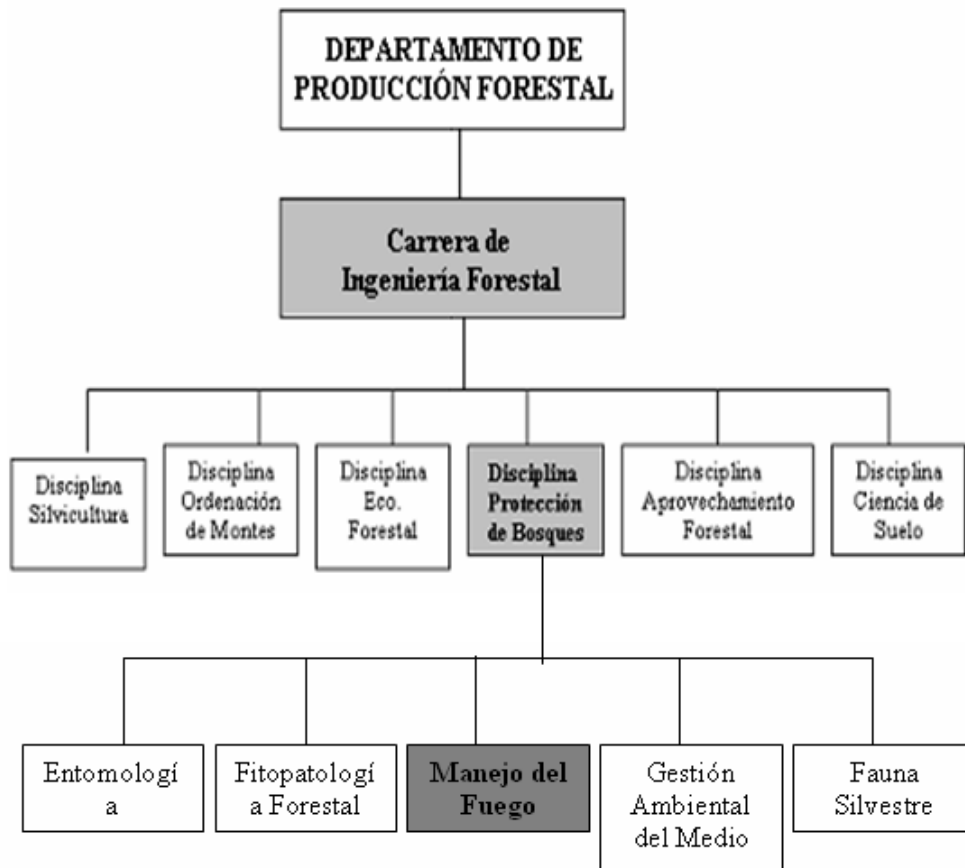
DEPARTAMENTO DE PRODUCCIÓN FORESTAL

Carrera de Ingeniería Forestal

Disciplina Silvicultura

Disciplina Ordenación de Montes

Disciplina Eco. Forestal

Disciplina Protección de Bosques

Disciplina Aprovechamiento Forestal

Disciplina Ciencia de Suelo

Entomologí a

Fitopatologí a Forestal

Manejo del Fuego

Gestión Ambiental del Medio

Fauna Silvestre